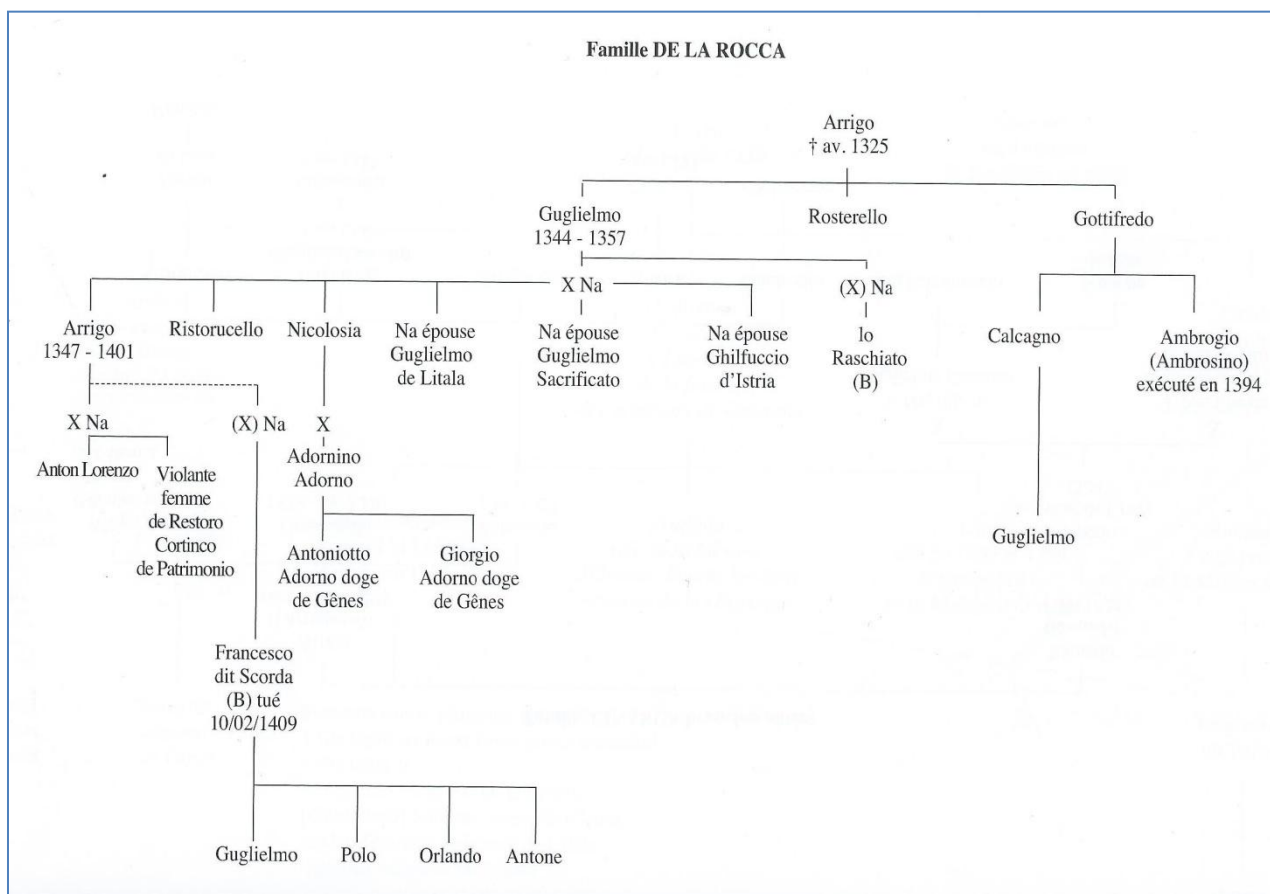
Famille DE LA ROCCA

Arrigo
† av. 1325

Guglielmo
1344 - 1357

Rosterello

Gottifredo

X Na

(X) Na

Arrigo
1347 - 1401

Ristorucello

Nicolosia

Na épouse Guglielmo de Litala

Na épouse Guglielmo Sacrificato

Na épouse Ghilfuccio d'Istria

lo Raschiato (B)

Calcagno

Ambrogio (Ambrosino) exécuté en 1394

X Na

(X) Na

X

Adornino Adorno

Anton Lorenzo

Violante femme de Restoro Cortinco de Patrimonio

Antoniotto Adorno doge de Gênes

Giorgio Adorno doge de Gênes

Guglielmo

Francesco dit Scorda (B) tué 10/02/1409

Guglielmo

Polo

Orlando

Antone